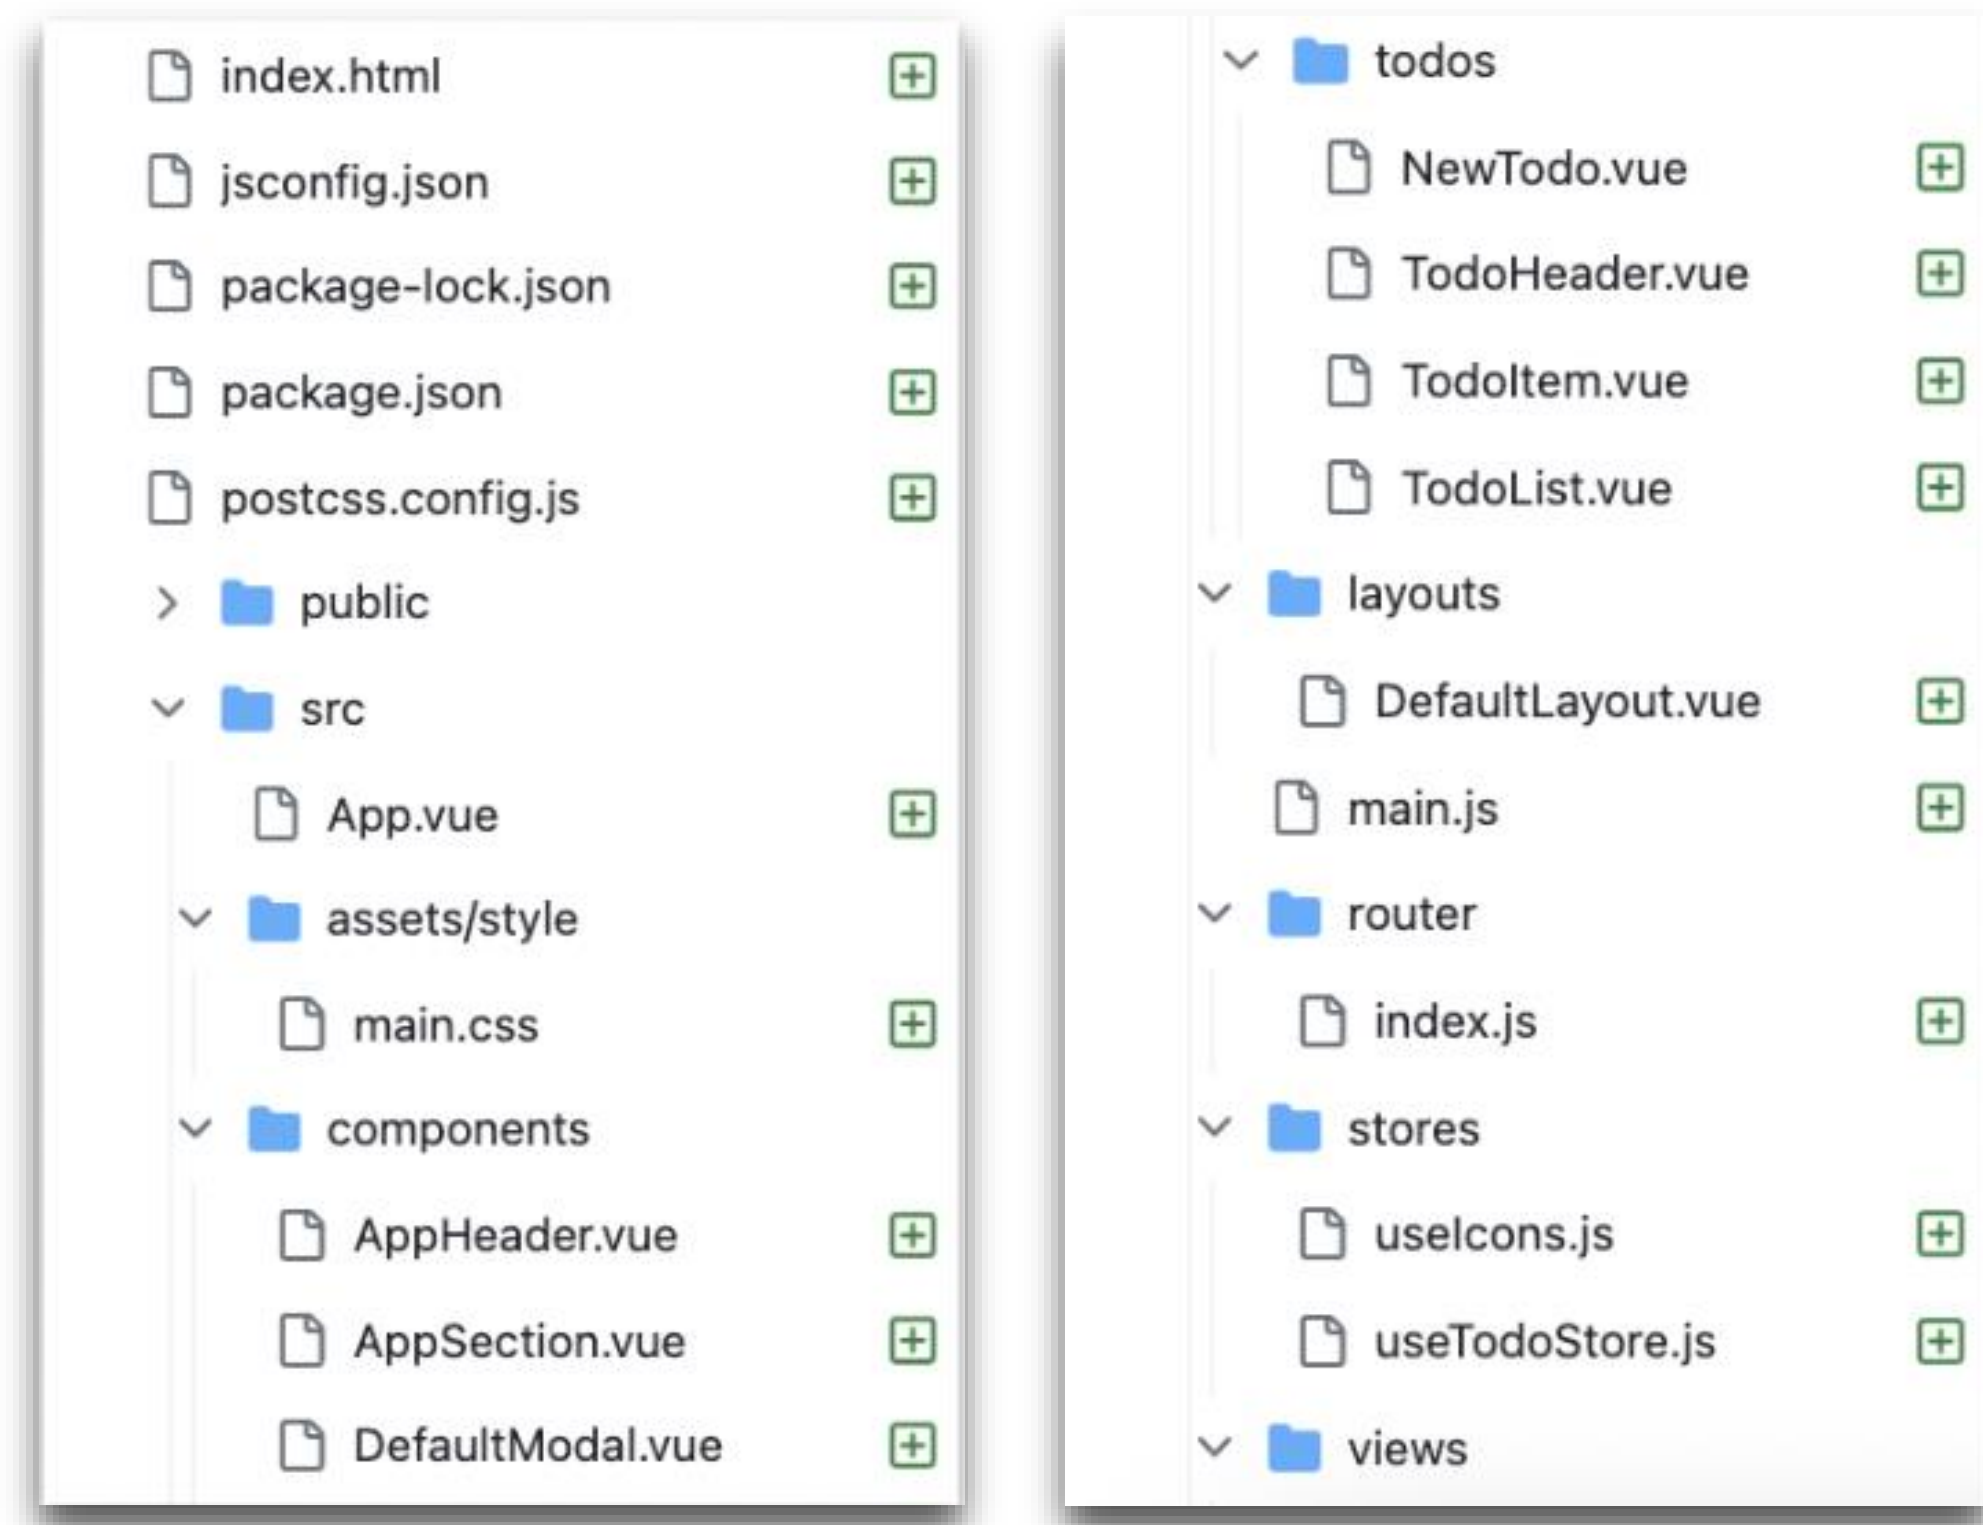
index.html
jsconfig.json
package-lock.json
package.json
postcss.config.js
public
src
App.vue
assets/style
main.css
components
AppHeader.vue
AppSection.vue
DefaultModal.vue

todos
NewTodo.vue
TodoHeader.vue
TodoItem.vue
TodoList.vue
layouts
DefaultLayout.vue
main.js
router
index.js
stores
useIcons.js
useTodoStore.js
views